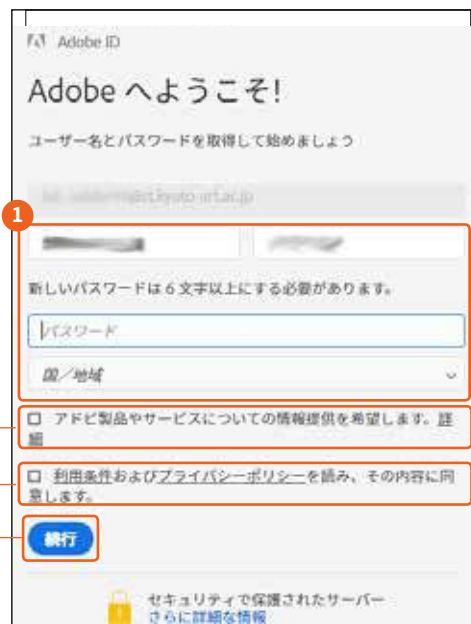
Adobe ID

Adobe へようこそ!

ユーザー名とパスワードを取得して始めましょう

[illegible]

1

新しいパスワードは 6 文字以上にする必要があります。

パスワード

国／地域

アドビ製品やサービスについての情報提供を希望します。詳細

利用条件およびプライバシーポリシーを読み、その内容に同意します。

続行

セキュリティで保護されたサーバー
さらに詳細な情報